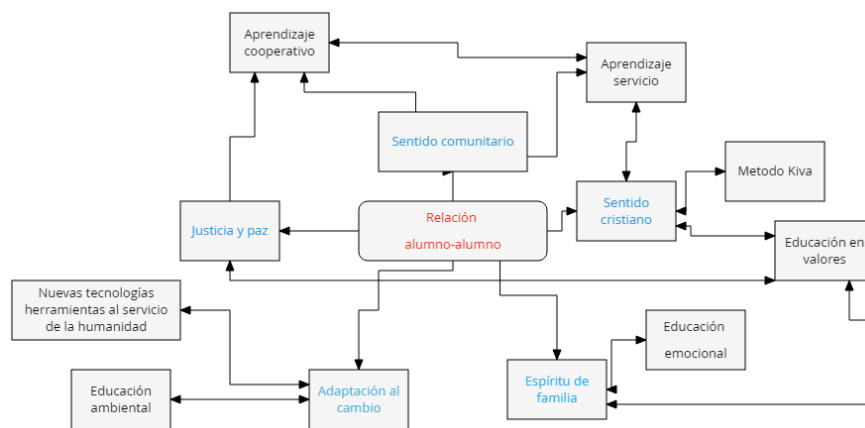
Aprendizaje cooperativo

Aprendizaje servicio

Sentido comunitario

Metodo Kiva

Sentido cristiano

Relación alumno-alumno

Justicia y paz

Educación en valores

Nuevas tecnologías herramientas al servicio de la humanidad

Educación emocional

Espíritu de familia

Educación ambiental

Adaptación al cambio